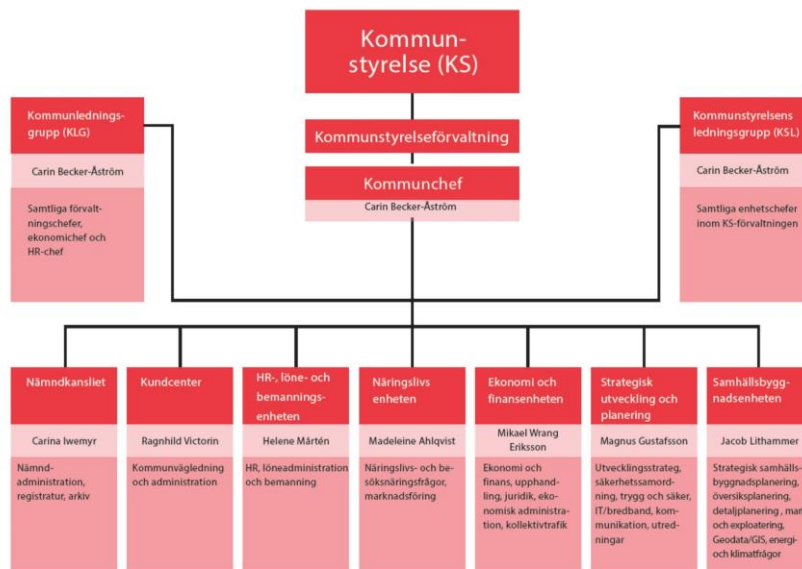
Kommunstyrelse (KS)

Kommunledningsgrupp (KLG)

Carin Becker-Åström

Samtliga förvaltningschefer, ekonomichef och HR-chef

Kommunstyrelseförvaltning

Kommunchef

Carin Becker-Åström

Kommunstyrelsens ledningsgrupp (KSL)

Carin Becker-Åström

Samtliga enhetschefer inom KS-förvaltningen

Nämndkansliet

Carina Iwemyr

Nämndadministration, registratur, arkiv

Kundcenter

Ragnhild Victorin

Kommunvägledning och administration

HR-, löne- och bemanningsenheten

Helene Mårtén

HR, löneadministration och bemanning

Näringslivsenheten

Madeleine Ahlqvist

Näringslivs- och besöksnäringsfrågor, marknadsföring

Ekonomi och finansenheten

Mikael Wrang Eriksson

Ekonomi och finans, upphandling, juridik, ekonomisk administration, kollektivtrafik

Strategisk utveckling och planering

Magnus Gustafsson

Utvecklingsstrateg, säkerhetssamordning, trygg och säker, IT/bredband, kommunikation, utredningar

Samhällsbyggnadsenheten

Jacob Lithammer

Strategisk samhällsbyggnadsplanering, översiksplanering, detaljplanering, mar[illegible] och exploatering, Geodata/GIS, energi- och klimatfrågor